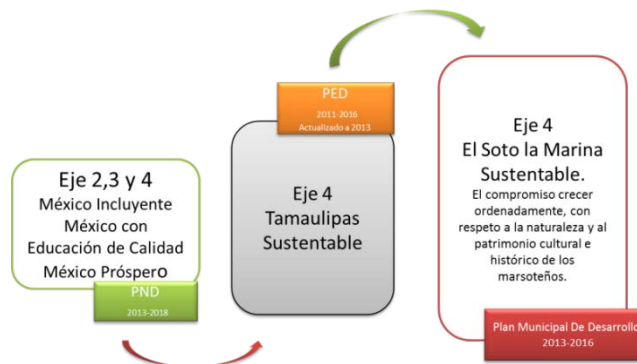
Eje 2,3 y 4
México Incluyente
México con
Educación de Calidad
México Próspero

PND
2013-2018

PED
2011-2016
Actualizado a 2013

Eje 4
Tamaulipas
Sustentable

Eje 4
El Soto la Marina
Sustentable.
El compromiso crecer ordenadamente, con respeto a la naturaleza y al patrimonio cultural e histórico de los marsoteños.

Plan Municipal De Desarrollo
2013-2016